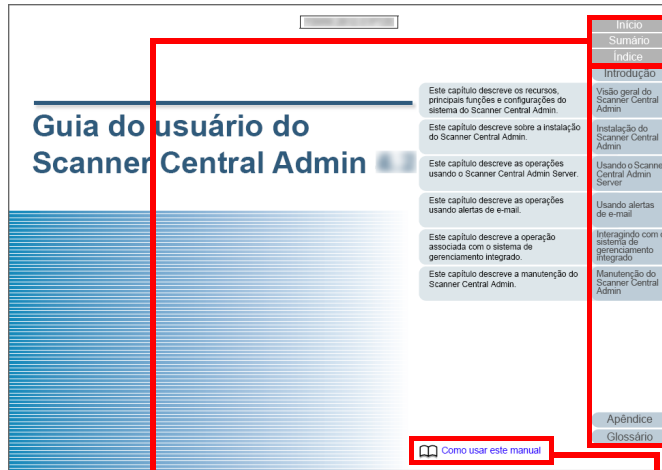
Início
Sumário
Índice
Introdução

Guia do usuário do Scanner Central Admin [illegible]

Este capítulo descreve os recursos, principais funções e configurações do sistema do Scanner Central Admin.

Visão geral do Scanner Central Admin

Este capítulo descreve sobre a instalação do Scanner Central Admin.

Instalação do Scanner Central Admin

Este capítulo descreve as operações usando o Scanner Central Admin Server.

Usando o Scanner Central Admin Server

Este capítulo descreve as operações usando alertas de e-mail.

Usando alertas de e-mail

Este capítulo descreve a operação associada com o sistema de gerenciamento integrado.

Interagindo com o sistema de gerenciamento integrado

Este capítulo descreve a manutenção do Scanner Central Admin.

Manutenção do Scanner Central Admin

Apêndice
Glossário

Como usar este manual